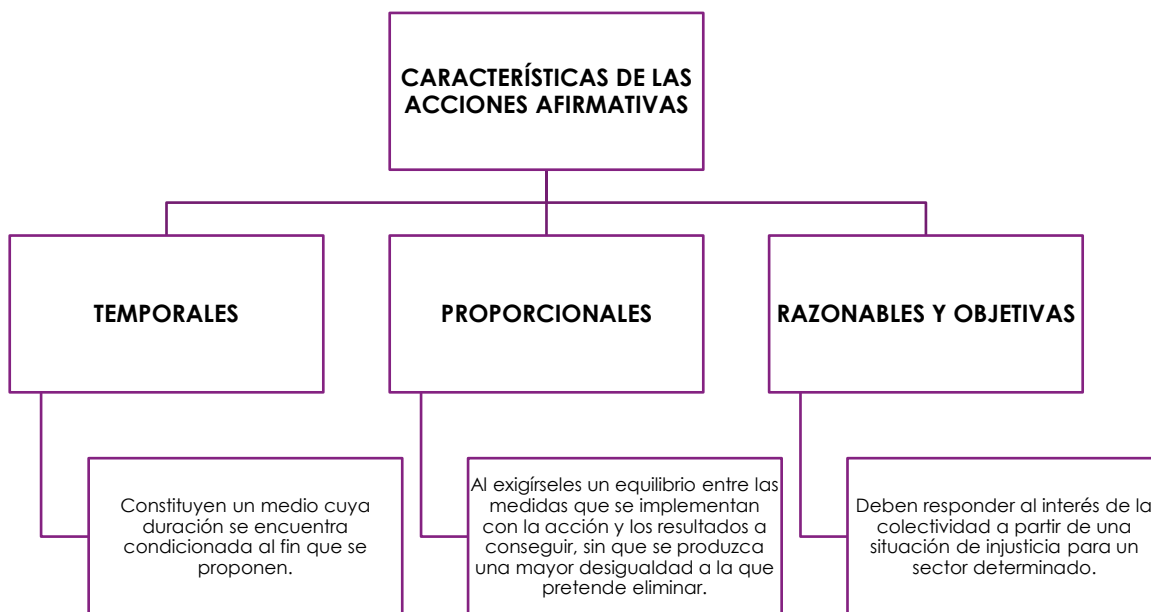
CARACTERÍSTICAS DE LAS ACCIONES AFIRMATIVAS

TEMPORALES

Constituyen un medio cuya duración se encuentra condicionada al fin que se proponen.

PROPORCIONALES

Al exigírseles un equilibrio entre las medidas que se implementan con la acción y los resultados a conseguir, sin que se produzca una mayor desigualdad a la que pretende eliminar.

RAZONABLES Y OBJETIVAS

Deben responder al interés de la colectividad a partir de una situación de injusticia para un sector determinado.